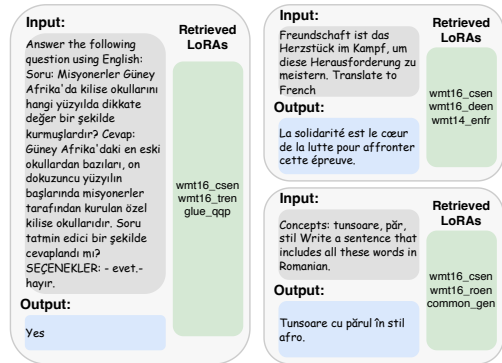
Input:

Answer the following question using English: Soru: Misyonerler Güney Afrika'da kilise okullarını hangi yüzyılda dikkate değer bir şekilde kurmuşlardır? Cevap: Güney Afrika'daki en eski okullardan bazıları, on dokuzuncu yüzyılın başlarında misyonerler tarafından kurulan özel kilise okullarıdır. Soru tatmin edici bir şekilde cevaplandı mı? SEÇENEKLER: - evet.- hayır.

Output:

Yes

Retrieved LoRAs

wmt16_csen
wmt16_tren
glue_qqp

Input:

Freundschaft ist das Herzstück im Kampf, um diese Herausforderung zu meistern. Translate to French

Output:

La solidarité est le cœur de la lutte pour affronter cette épreuve.

Retrieved LoRAs

wmt16_csen
wmt16_deen
wmt14_enfr

Input:

Concepts: tunsoare, păr, stil Write a sentence that includes all these words in Romanian.

Output:

Tunsoare cu părul în stil afro.

Retrieved LoRAs

wmt16_csen
wmt16_roen
common_gen